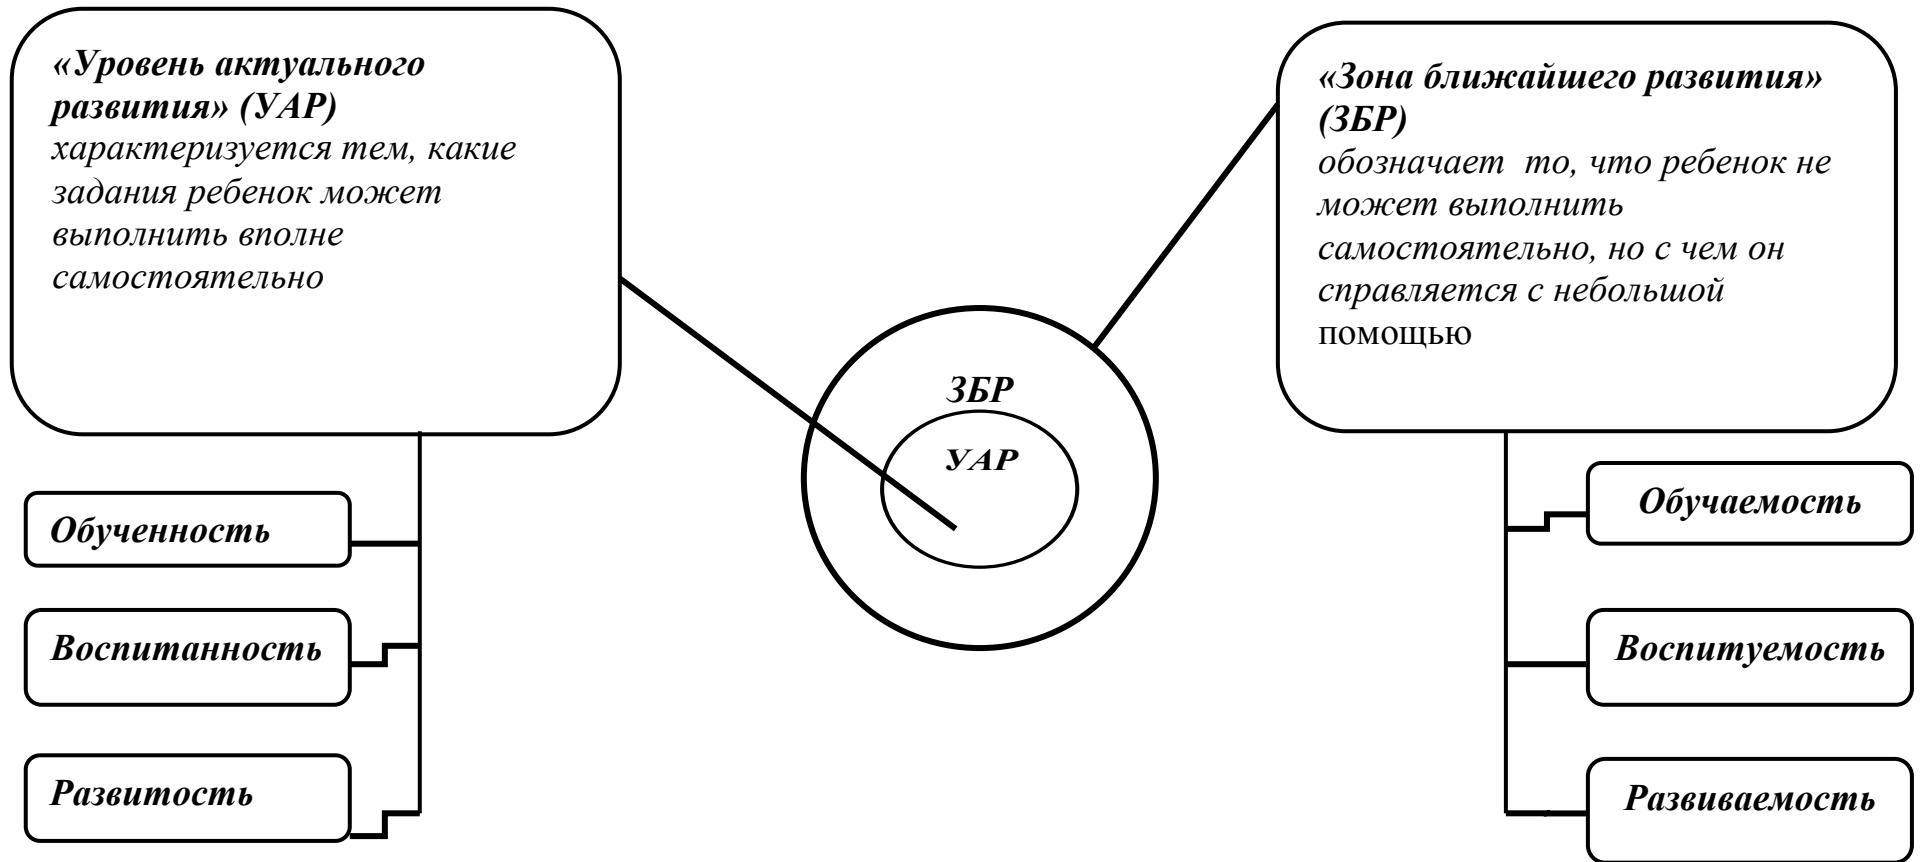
«Уровень актуального развития» (УАР)
характеризуется тем, какие задания ребенок может выполнить вполне самостоятельно

Обученность

Воспитанность

Развитость

ЗБР

УАР

«Зона ближайшего развития» (ЗБР)
обозначает то, что ребенок не может выполнить самостоятельно, но с чем он справляется с небольшой помощью

Обучаемость

Воспитуемость

Развиваемость